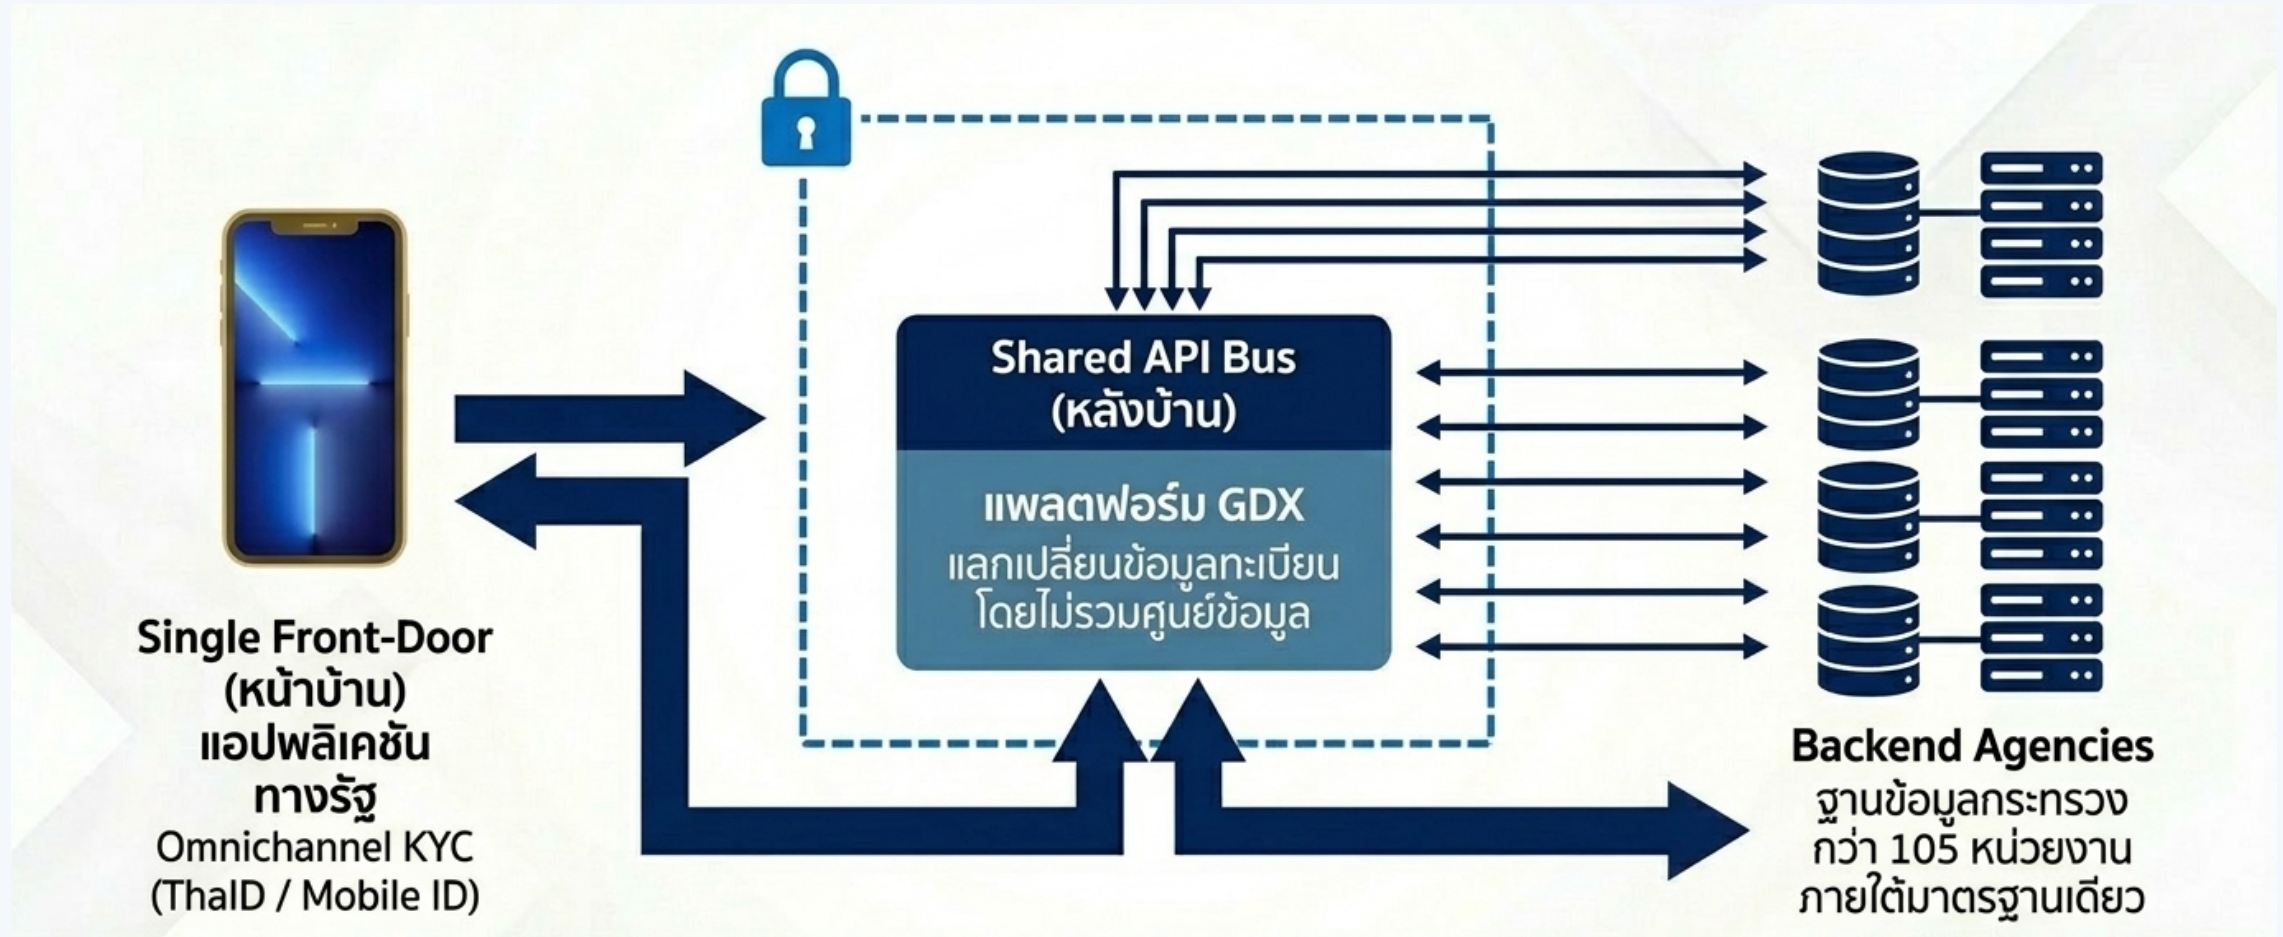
Shared API Bus
(หลังบ้าน)

แพลตฟอร์ม GDX
แลกเปลี่ยนข้อมูลทะเบียน
โดยไม่รวมศูนย์ข้อมูล

Single Front-Door
(หน้าบ้าน)
แอปพลิเคชัน
ทางรัฐ
Omnichannel KYC
(ThaID / Mobile ID)

Backend Agencies
ฐานข้อมูลกระทรวง
กว่า 105 หน่วยงาน
ภายใต้มาตรฐานเดียว